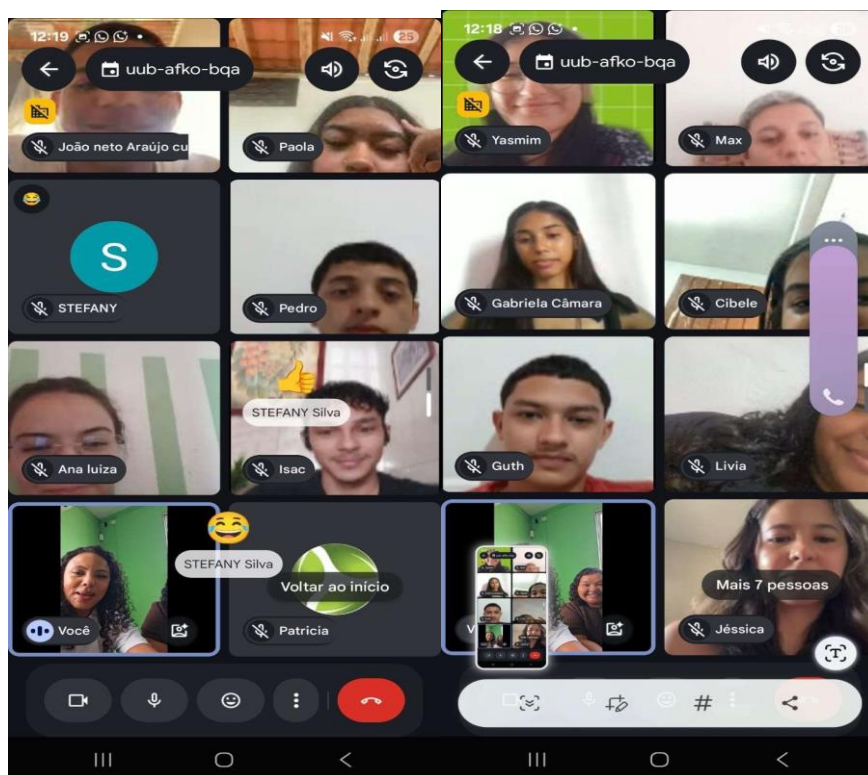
12:19

25

uub-afko-bqa

João neto Araújo cu

Paola

S

STEFANY

Pedro

Ana luiza

STEFANY Silva

Isac

STEFANY Silva

Você

Voltar ao início

Patricia

12:18

uub-afko-bqa

Yasmim

Max

Gabriela Câmara

Cibele

Guth

Livia

Mais 7 pessoas

Jéssica

#